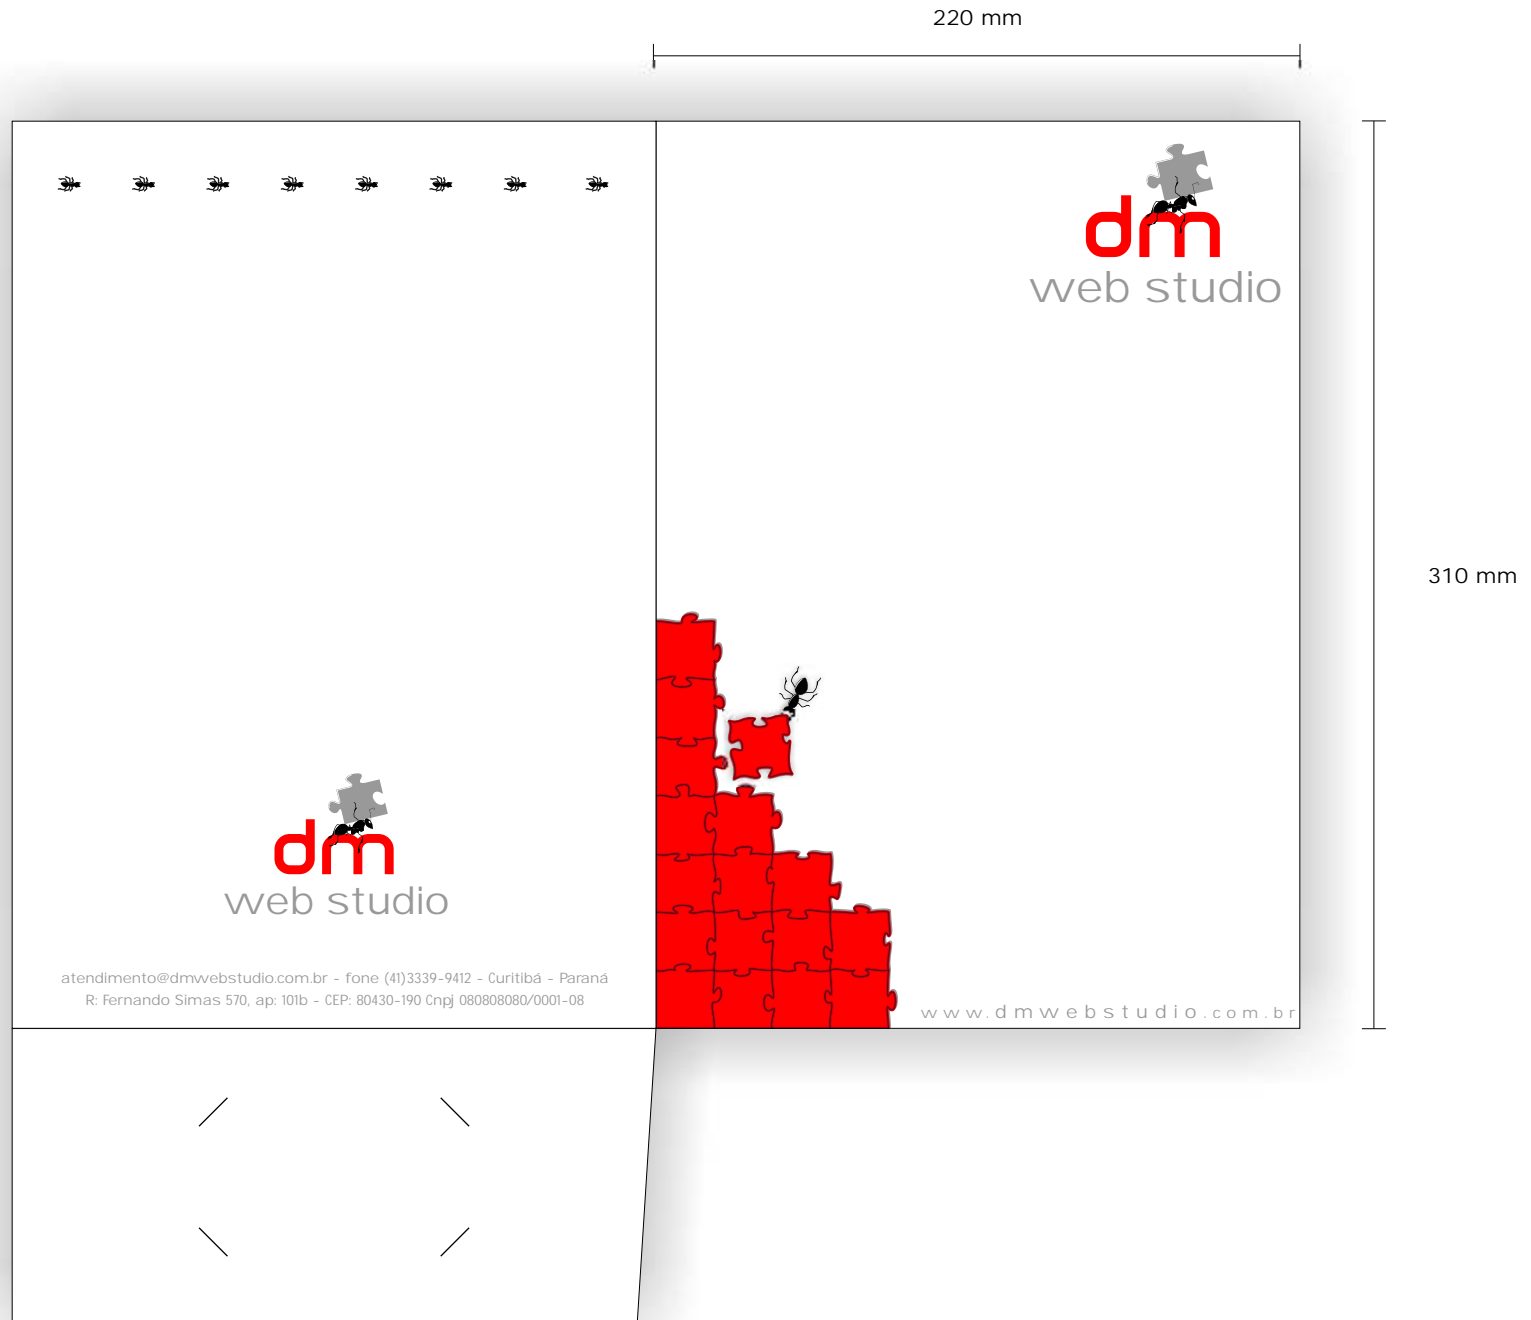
220 mm

310 mm

dm
web studio

dm
web studio

atendimento@dmwebstudio.com.br - fone (41)3339-9412 - Curitibá - Paraná
R: Fernando Simas 570, ap: 101b - CEP: 80430-190 Cnpj 080808080/0001-08

www.dmwebstudio.com.br